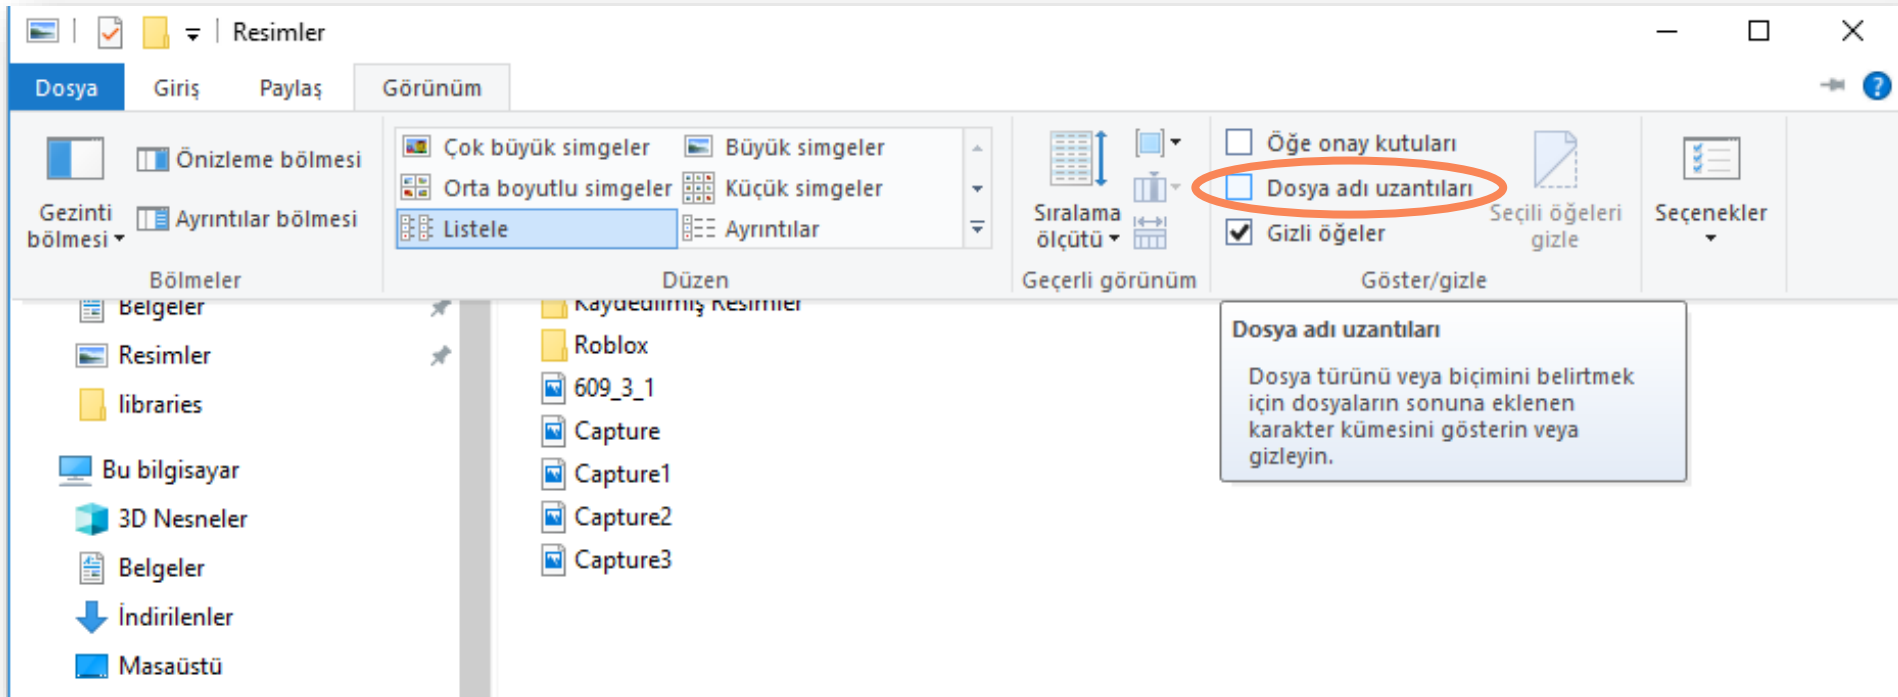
Resimler

Dosya Giriş Paylaş Görünüm

Gezinti bölmesi
Önizleme bölmesi
Ayrıntılar bölmesi
Bölmeler

Çok büyük simgeler
Büyük simgeler
Orta boyutlu simgeler
Küçük simgeler
Listele
Ayrıntılar
Düzen

Sıralama ölçütü
Geçerli görünüm

Öğe onay kutuları
Dosya adı uzantıları
Gizli öğeler
Seçili öğeleri gizle
Göster/gizle

Seçenekler

Belgeler
Resimler
libraries
Bu bilgisayar
3D Nesneler
Belgeler
İndirilenler
Masaüstü

Kaydedilmiş Resimler
Roblox
609_3_1
Capture
Capture1
Capture2
Capture3

Dosya adı uzantıları
Dosya türünü veya biçimini belirtmek için dosyaların sonuna eklenen karakter kümesini gösterin veya gizleyin.